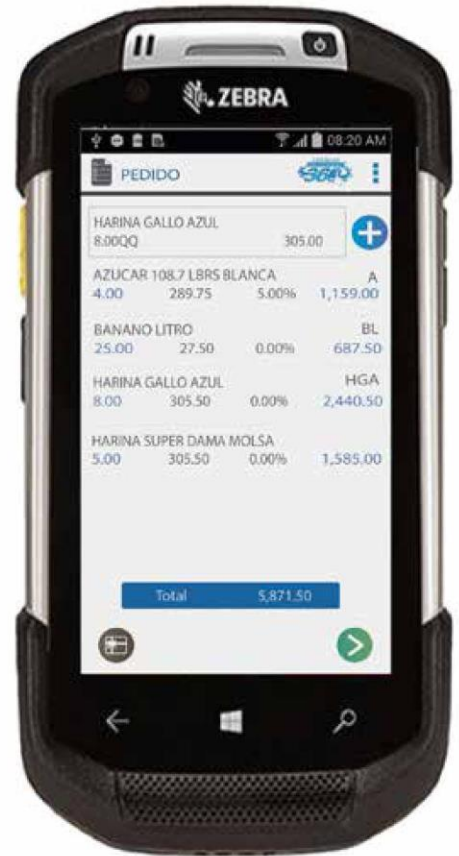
ZEBRA

08:20 AM

PEDIDO

HARINA GALLO AZUL
8.00QQ 305.00

AZUCAR 108.7 LBRS BLANCA A
4.00 289.75 5.00% 1,159.00

BANANO LITRO BL
25.00 27.50 0.00% 687.50

HARINA GALLO AZUL HGA
8.00 305.50 0.00% 2,440.50

HARINA SUPER DAMA MOLSA
5.00 305.50 0.00% 1,585.00

Total 5,871.50